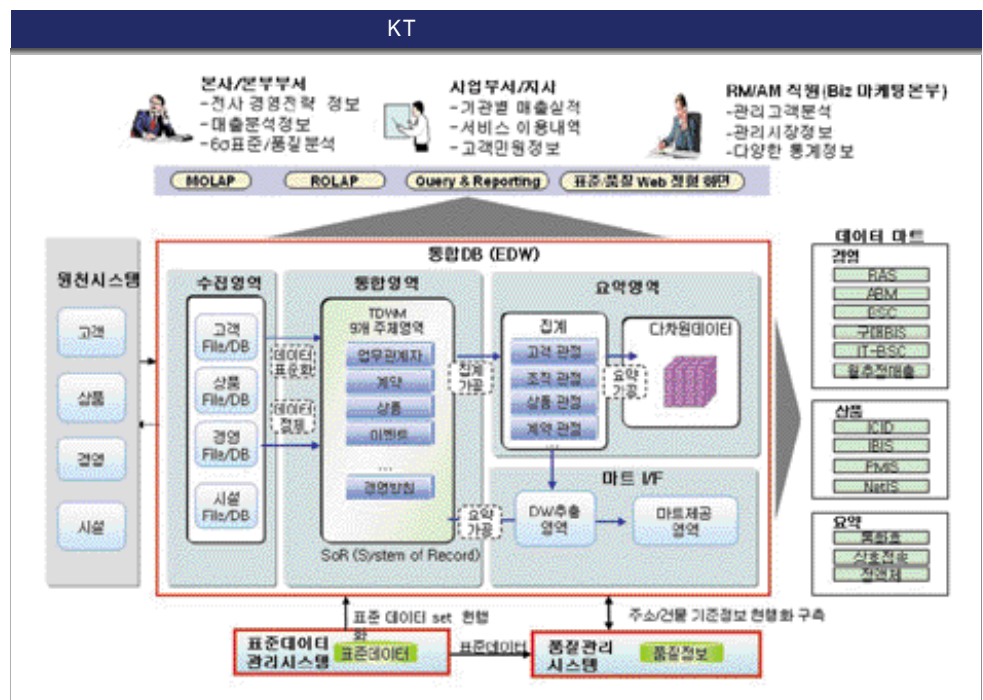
KT

본사/본부부서
-전사 경영전략 정보
-매출분석정보
-6σ표준/품질 분석

사업부서/지사
-기관별 매출실적
-서비스 이용내역
-고객민원정보

RM/AM 직원(Biz 마케팅본부)
-관리고객분석
-관리시장정보
-다양한 통계정보

MOLAP
ROLAP
Query & Reporting
표준/품질 Web 관리 화면

통합DB (EDW)

원천시스템
고객
상품
경영
시설

수집영역
고객 File/DB
상품 File/DB
경영 File/DB
시설 File/DB

데이터 표준화
데이터 정제

통합영역
TDWM 9개 주제영역
업무관계자
계약
상품
이벤트
...
경영방침
SoR (System of Record)

집계 가공
요약 가공

요약영역
집계
고객 관점
조직 관점
상품 관점
계약 관점
요약 가공
다차원데이터

마트 I/F
DW추출 영역
마트제공 영역

데이터 마트
경영
RAS
ABM
BSC
구매BIS
IT-BSC
월추정매출
상품
ICIS
IBIS
FMIS
NatIS
요약
통화호
상품전략
접객제

표준 데이터 set 현행화
주소/건물 기준정보 현행화 구축

표준데이터 관리시스템
표준데이터
표준데이터
품질관리 시스템
품질정보